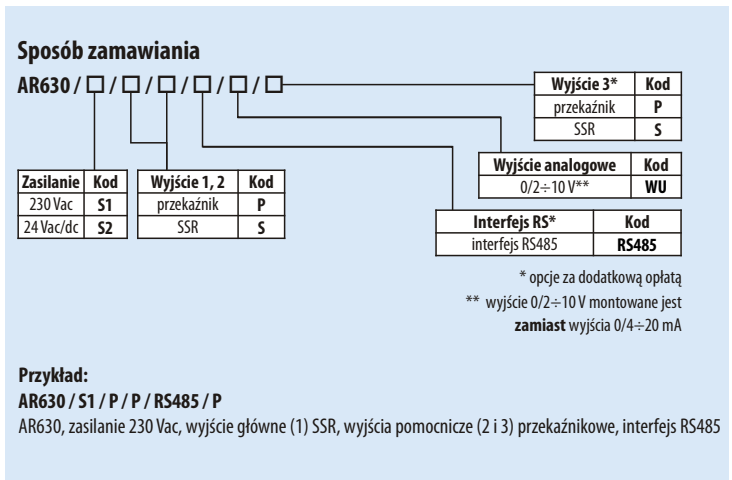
**Sposób zamawiania**

AR630 / □ / □ / □ / □ / □ / □

| Wyjście 3* | Kod |
|---|---|
| przekaźnik | **P** |
| SSR | **S** |

| Wyjście analogowe | Kod |
|---|---|
| 0/2÷10 V** | **WU** |

| Interfejs RS* | Kod |
|---|---|
| interfejs RS485 | **RS485** |

| Zasilanie | Kod |
|---|---|
| 230 Vac | **S1** |
| 24 Vac/dc | **S2** |

| Wyjście 1, 2 | Kod |
|---|---|
| przekaźnik | **P** |
| SSR | **S** |

\* opcje za dodatkową opłatą

\*\* wyjście 0/2÷10 V montowane jest **zamiast** wyjścia 0/4÷20 mA

**Przykład:**
**AR630 / S1 / P / P / RS485 / P**
AR630, zasilanie 230 Vac, wyjście główne (1) SSR, wyjścia pomocnicze (2 i 3) przekaźnikowe, interfejs RS485